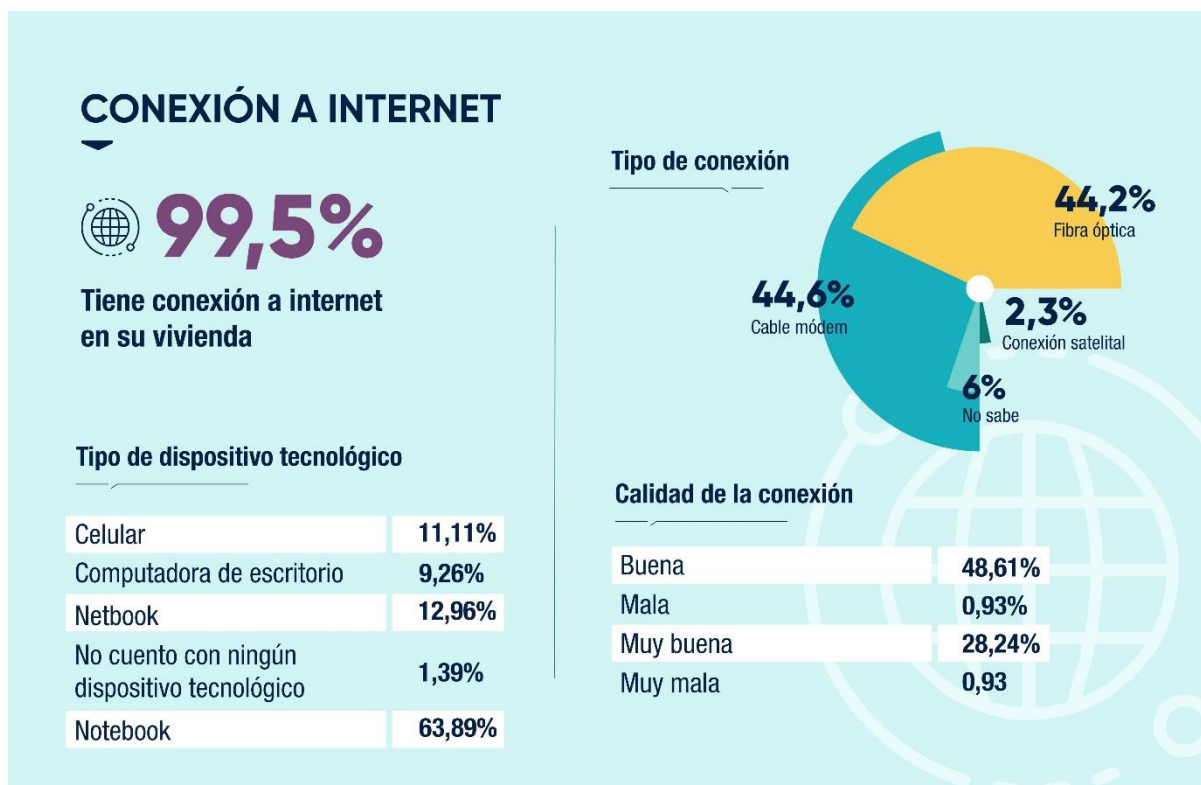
CONEXIÓN A INTERNET

99,5%

Tiene conexión a internet en su vivienda

Tipo de dispositivo tecnológico

| | |
|---|---|
| Celular | 11,11% |
| Computadora de escritorio | 9,26% |
| Netbook | 12,96% |
| No cuento con ningún dispositivo tecnológico | 1,39% |
| Notebook | 63,89% |

Tipo de conexión

44,2%
Fibra óptica

44,6%
Cable módem

2,3%
Conexión satelital

6%
No sabe

Calidad de la conexión

| | |
|---|---|
| Buena | 48,61% |
| Mala | 0,93% |
| Muy buena | 28,24% |
| Muy mala | 0,93 |